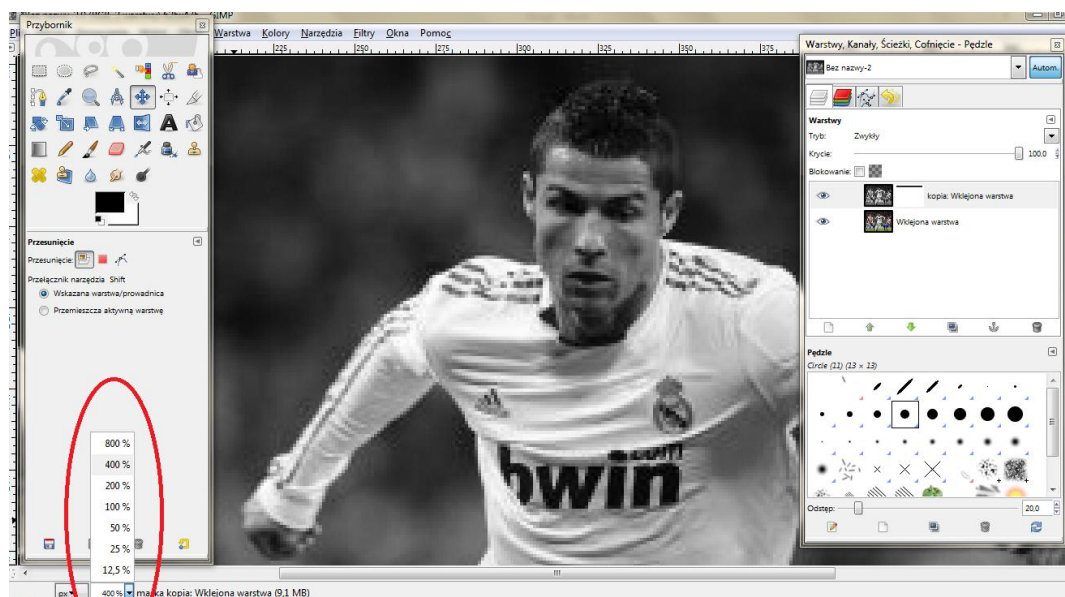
Przybornik
IMP
Warstwa Kolory Narzędzia Filtry Okna Pomoc
225 250 275 300 325 350 375
Warstwy, Kanały, Ścieżki, Cofnięcie - Pędzle
Bez nazwy-2
Autom.
Warstwy
Tryb: Zwykły
Krycie: 100,0
Blokowanie:
kopia: Wklejona warstwa
Wklejona warstwa
Pędzle
Circle (11) (13 × 13)
Odstęp: 20,0
Przesunięcie
Przesunięcie:
Przełącznik narzędzia Shift
Wskazana warstwa/prowadnica
Przemieszcza aktywną warstwę
800 %
400 %
200 %
100 %
50 %
25 %
12,5 %
px 400 % maska kopia: Wklejona warstwa (9,1 MB)
bwin